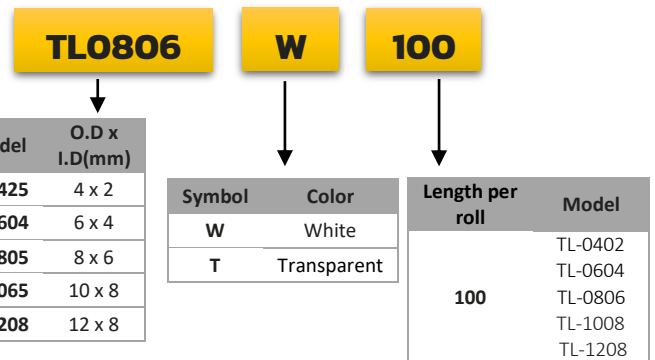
TL0806 W 100

| del | O.D x I.D(mm) |
|---|---|
| 425 | 4 x 2 |
| 604 | 6 x 4 |
| 805 | 8 x 6 |
| 065 | 10 x 8 |
| 208 | 12 x 8 |

| Symbol | Color |
|---|---|
| W | White |
| T | Transparent |

| Length per roll | Model |
|---|---|
| 100 | TL-0402 |
| | TL-0604 |
| | TL-0806 |
| | TL-1008 |
| | TL-1208 |